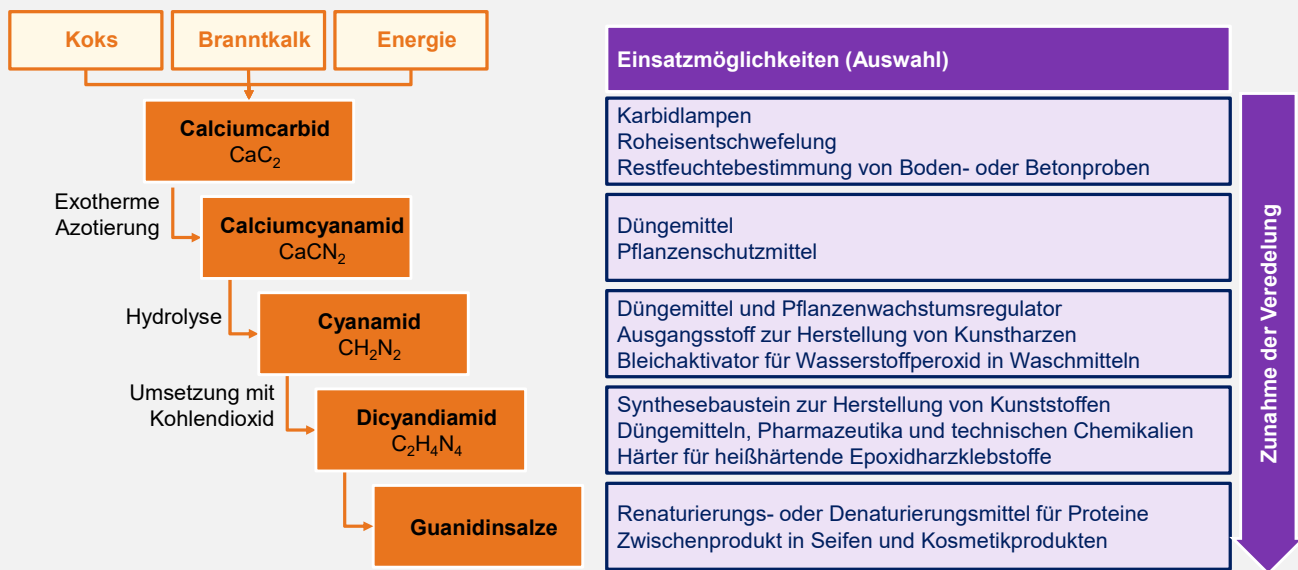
Koks

Branntkalk

Energie

Calciumcarbid
$CaC_2$

Exotherme Azotierung

Calciumcyanamid
$CaCN_2$

Hydrolyse

Cyanamid
$CH_2N_2$

Umsetzung mit Kohlendioxid

Dicyandiamid
$C_2H_4N_4$

Guanidinsalze

Einsatzmöglichkeiten (Auswahl)

Karbidlampen
Roheisentschwefelung
Restfeuchtebestimmung von Boden- oder Betonproben

Düngemittel
Pflanzenschutzmittel

Düngemittel und Pflanzenwachstumsregulator
Ausgangsstoff zur Herstellung von Kunstharzen
Bleichaktivator für Wasserstoffperoxid in Waschmitteln

Synthesebaustein zur Herstellung von Kunststoffen
Düngemitteln, Pharmazeutika und technischen Chemikalien
Härter für heißhärtende Epoxidharzklebstoffe

Renaturierungs- oder Denaturierungsmittel für Proteine
Zwischenprodukt in Seifen und Kosmetikprodukten

Zunahme der Veredelung